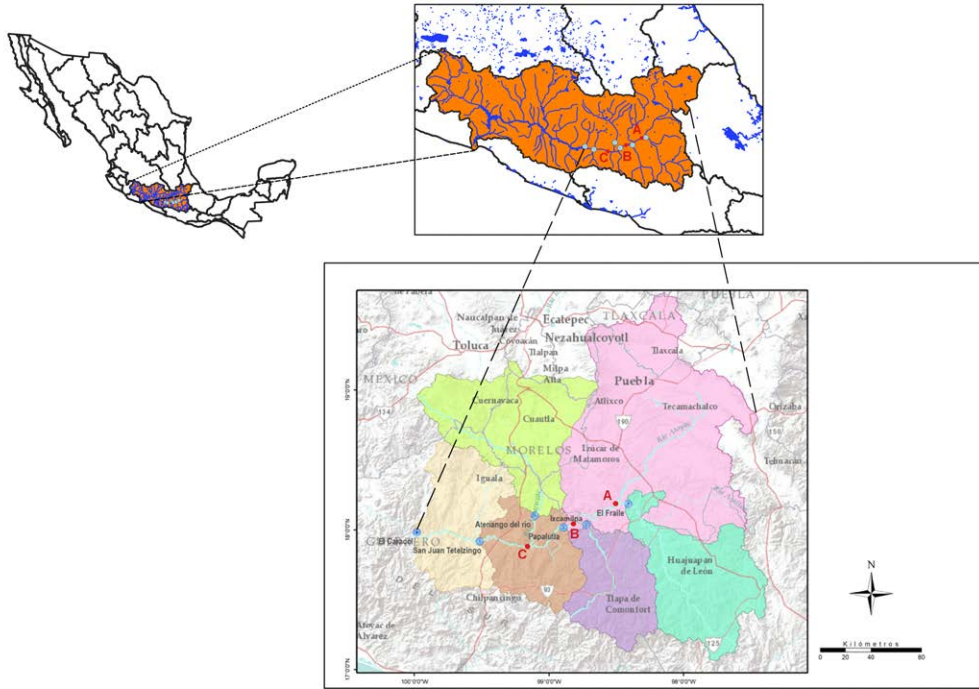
A
C
B

PUEBLA
TLAXCALA
Naucalpan de Juárez
Ecatepec
Coyoacán
Nezahualcoyotl
Tlaxcala
Toluca
Tlalpan
Milpa Alta
MEXICO
Puebla
Cuernavaca
Atlixco
Tecamachalco
Orizaba
Cuautla
MORELOS
Izúcar de Matamoros
Tehuacán
Iguala
A
El Fraile
Atenango del río
Ixcamilpa
El Caracol
Papalutla
B
San Juan Tetelzingo
C
ERO
Huajuapan de León
Chilpancingo
Tlapa de Comonfort
Atoyac de Alvarez
N
Kilómetros
0 20 40 80
100°0'0"W
99°0'0"W
98°0'0"W
17°0'0"N
18°0'0"N
19°0'0"N